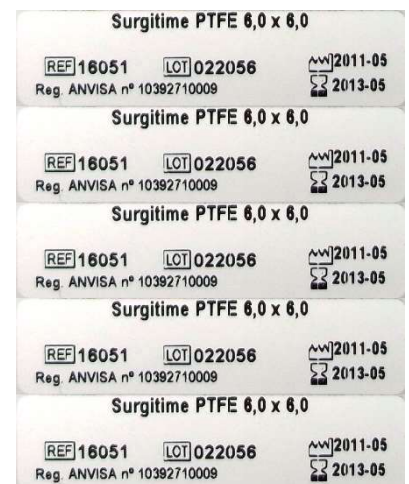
Surgitime PTFE 6,0 x 6,0

REF 16051 LOT 022056 2011-05
Reg. ANVISA nº 10392710009 2013-05

Surgitime PTFE 6,0 x 6,0

REF 16051 LOT 022056 2011-05
Reg. ANVISA nº 10392710009 2013-05

Surgitime PTFE 6,0 x 6,0

REF 16051 LOT 022056 2011-05
Reg. ANVISA nº 10392710009 2013-05

Surgitime PTFE 6,0 x 6,0

REF 16051 LOT 022056 2011-05
Reg. ANVISA nº 10392710009 2013-05

Surgitime PTFE 6,0 x 6,0

REF 16051 LOT 022056 2011-05
Reg. ANVISA nº 10392710009 2013-05